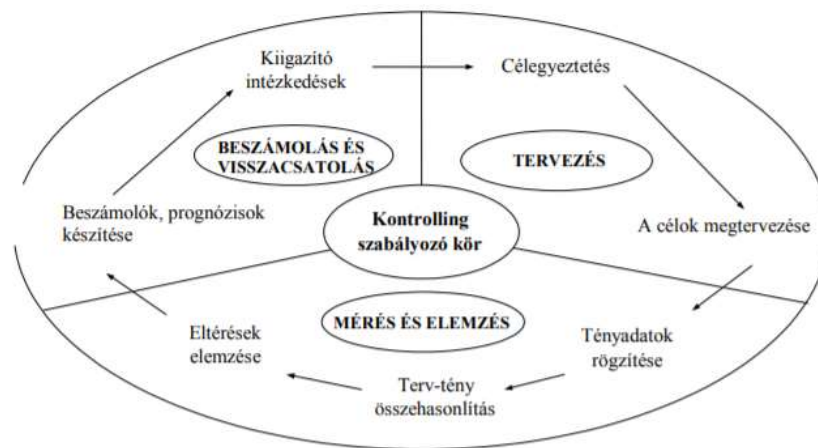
Kiigazító intézkedések

Célegyeztetés

BESZÁMOLÁS ÉS VISSZACSATOLÁS

TERVEZÉS

Beszámolók, prognózisok készítése

Kontrolling szabályozó kör

A célok megtervezése

MÉRÉS ÉS ELEMZÉS

Eltérések elemzése

Tényadatok rögzítése

Terv-tény összehasonlítás